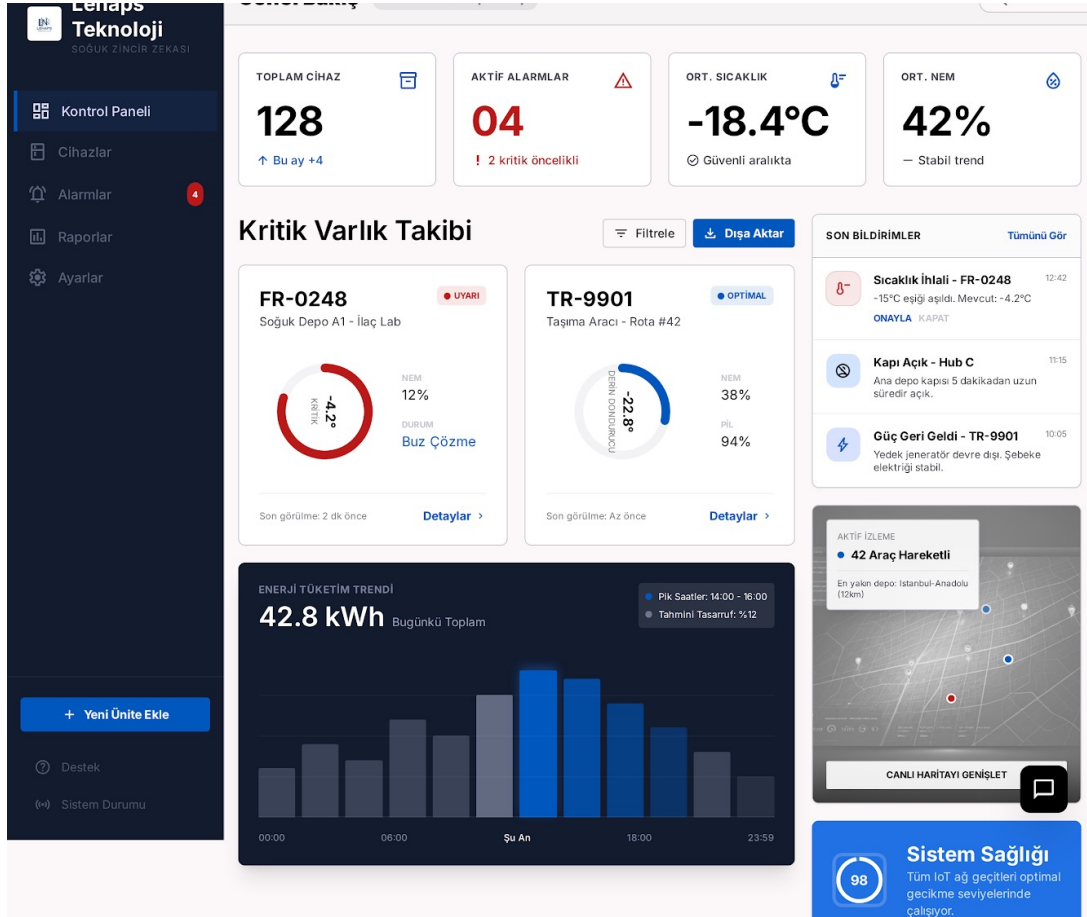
Lenaps Teknoloji
SOĞUK ZİNCİR ZEKASI

Kontrol Paneli
Cihazlar
Alarmlar 4
Raporlar
Ayarlar

+ Yeni Ünite Ekle
Destek
Sistem Durumu

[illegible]

TOPLAM CİHAZ
128
↑ Bu ay +4

AKTİF ALARMLAR
04
! 2 kritik öncelikli

ORT. SICAKLIK
-18.4°C
Güvenli aralıkta

ORT. NEM
42%
— Stabil trend

Kritik Varlık Takibi
Filtrele
Dışa Aktar

FR-0248
UYARI
Soğuk Depo A1 - İlaç Lab
-4.2°
KRİTİK
NEM
12%
DURUM
Buz Çözme
Son görülme: 2 dk önce
Detaylar ›

TR-9901
OPTİMAL
Taşıma Aracı - Rota #42
-22.8°
DERİN DONDURUCU
NEM
38%
PİL
94%
Son görülme: Az önce
Detaylar ›

ENERJİ TÜKETİM TRENDİ
42.8 kWh Bugünkü Toplam
Pik Saatler: 14:00 - 16:00
Tahmini Tasarruf: %12
00:00 06:00 Şu An 18:00 23:59

SON BİLDİRİMLER
Tümünü Gör

Sıcaklık İhlali - FR-0248
12:42
-15°C eşiği aşıldı. Mevcut: -4.2°C
ONAYLA KAPAT

Kapı Açık - Hub C
11:15
Ana depo kapısı 5 dakikadan uzun süredir açık.

Güç Geri Geldi - TR-9901
10:05
Yedek jeneratör devre dışı. Şebeke elektriği stabil.

AKTİF İZLEME
42 Araç Hareketli
En yakın depo: Istanbul-Anadolu (12km)
CANLI HARİTAYI GENİŞLET

98
Sistem Sağlığı
Tüm IoT ağ geçitleri optimal gecikme seviyelerinde çalışıyor.